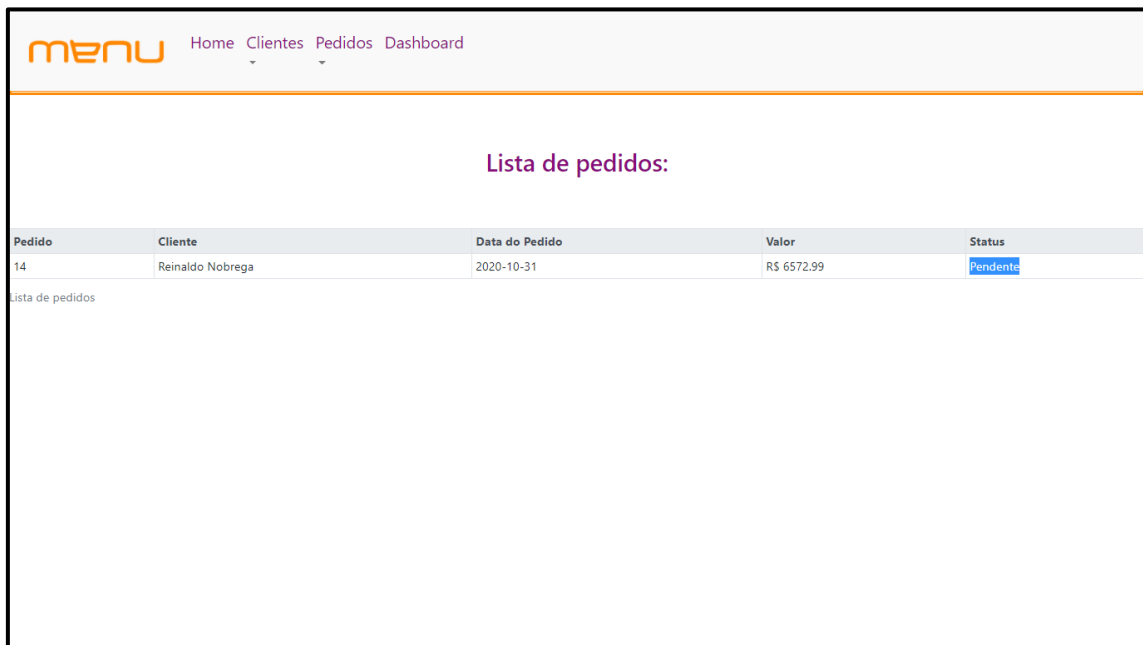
mEnu Home Clientes Pedidos Dashboard

Lista de pedidos:

| Pedido | Cliente | Data do Pedido | Valor | Status |
|---|---|---|---|---|
| 14 | Reinaldo Nobrega | 2020-10-31 | R$ 6572.99 | Pendente |

Lista de pedidos